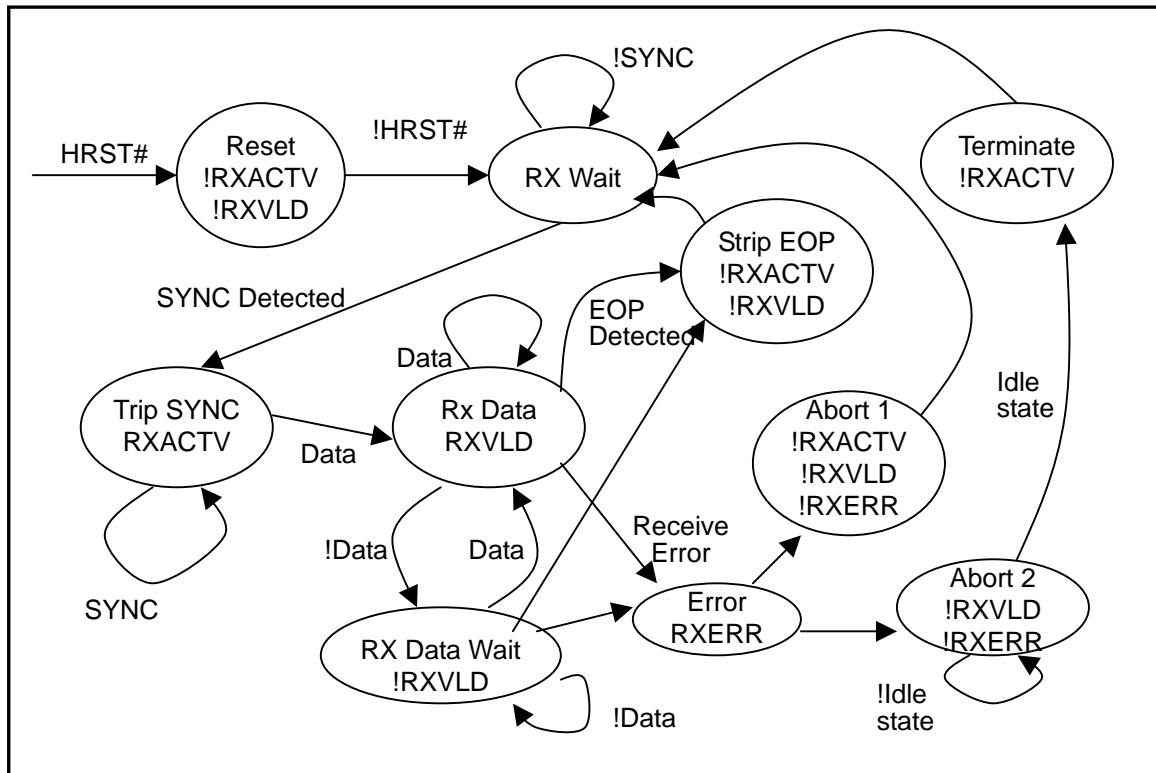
!SYNC

HRST#

Reset
!RXACTV
!RXVLD

!HRST#

RX Wait

Terminate
!RXACTV

Strip EOP
!RXACTV
!RXVLD

SYNC Detected

Data

EOP
Detected

Idle
state

Trip SYNC
RXACTV

Data

Rx Data
RXVLD

Abort 1
!RXACTV
!RXVLD
!RXERR

Receive
Error

!Data

Data

Error
RXERR

Abort 2
!RXVLD
!RXERR

SYNC

RX Data Wait
!RXVLD

!Idle
state

!Data